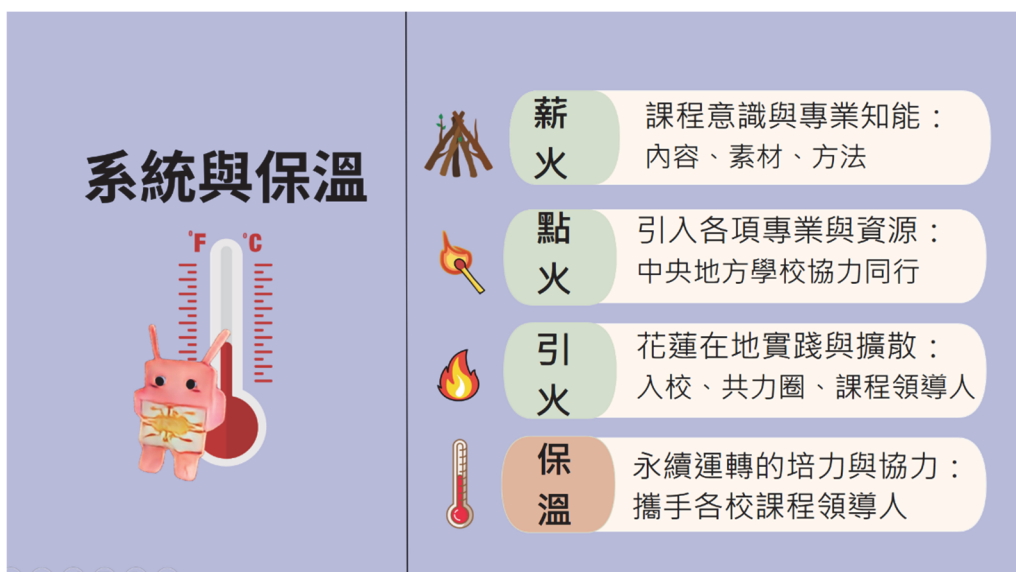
系統與保溫

°F °C

薪火
課程意識與專業知能：
內容、素材、方法

點火
引入各項專業與資源：
中央地方學校協力同行

引火
花蓮在地實踐與擴散：
入校、共力圈、課程領導人

保溫
永續運轉的培力與協力：
攜手各校課程領導人